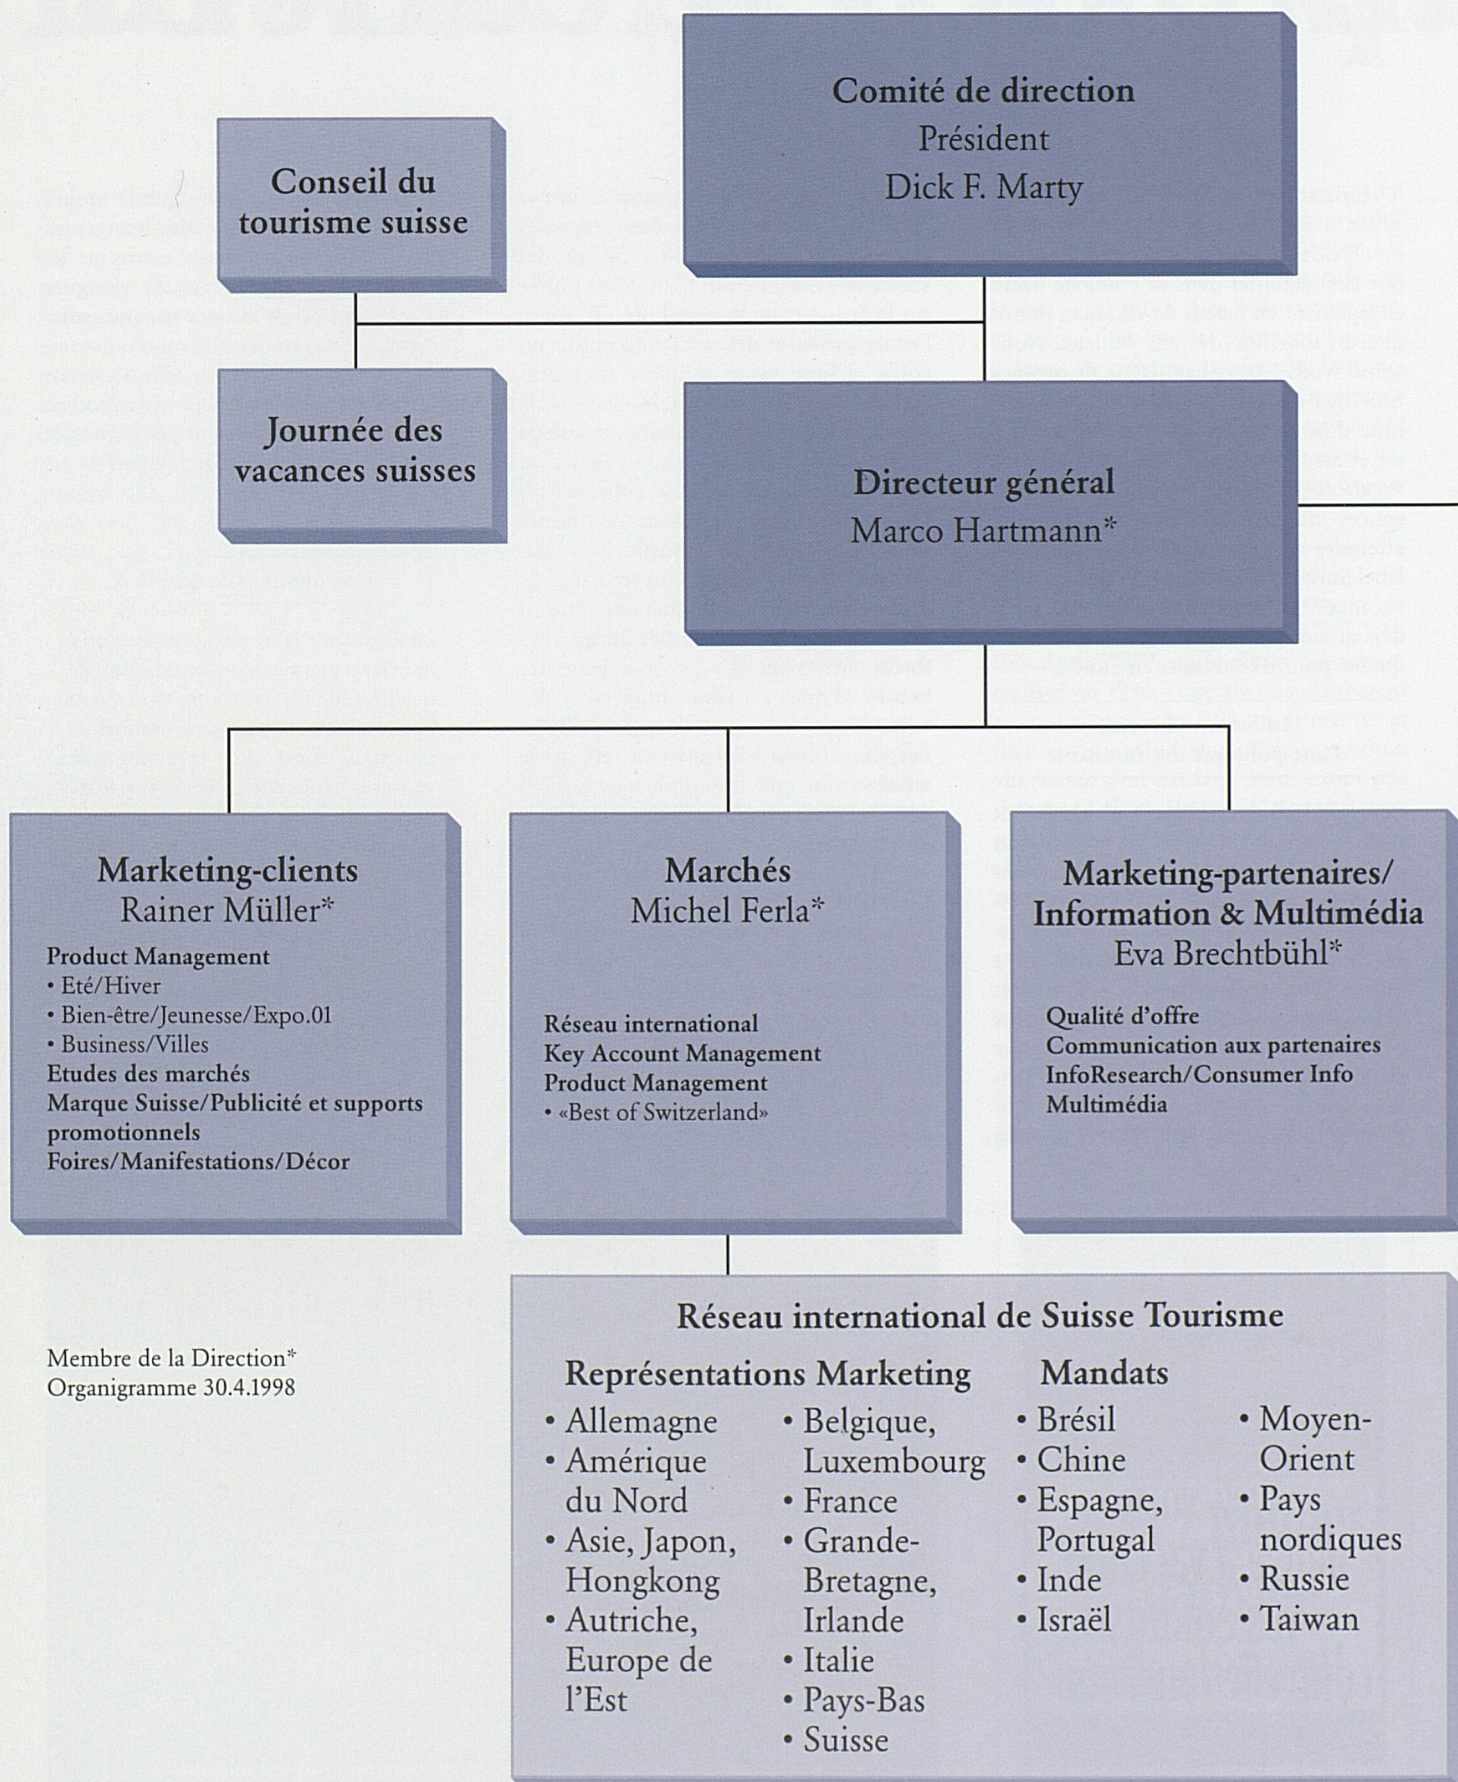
Comité de direction
Président
Dick F. Marty

Conseil du tourisme suisse

Journée des vacances suisses

Directeur général
Marco Hartmann*

Marketing-clients
Rainer Müller*
Product Management
• Eté/Hiver
• Bien-être/Jeunesse/Expo.01
• Business/Villes
Etudes des marchés
Marque Suisse/Publicité et supports promotionnels
Foires/Manifestations/Décor

Marchés
Michel Ferla*
Réseau international
Key Account Management
Product Management
• «Best of Switzerland»

Marketing-partenaires/ Information & Multimédia
Eva Brechtbühl*
Qualité d'offre
Communication aux partenaires
InfoResearch/Consumer Info
Multimédia

Membre de la Direction*
Organigramme 30.4.1998

Réseau international de Suisse Tourisme

Représentations Marketing
• Allemagne
• Amérique du Nord
• Asie, Japon, Hongkong
• Autriche, Europe de l'Est
• Belgique, Luxembourg
• France
• Grande-Bretagne, Irlande
• Italie
• Pays-Bas
• Suisse

Mandats
• Brésil
• Chine
• Espagne, Portugal
• Inde
• Israël
• Moyen-Orient
• Pays nordiques
• Russie
• Taiwan